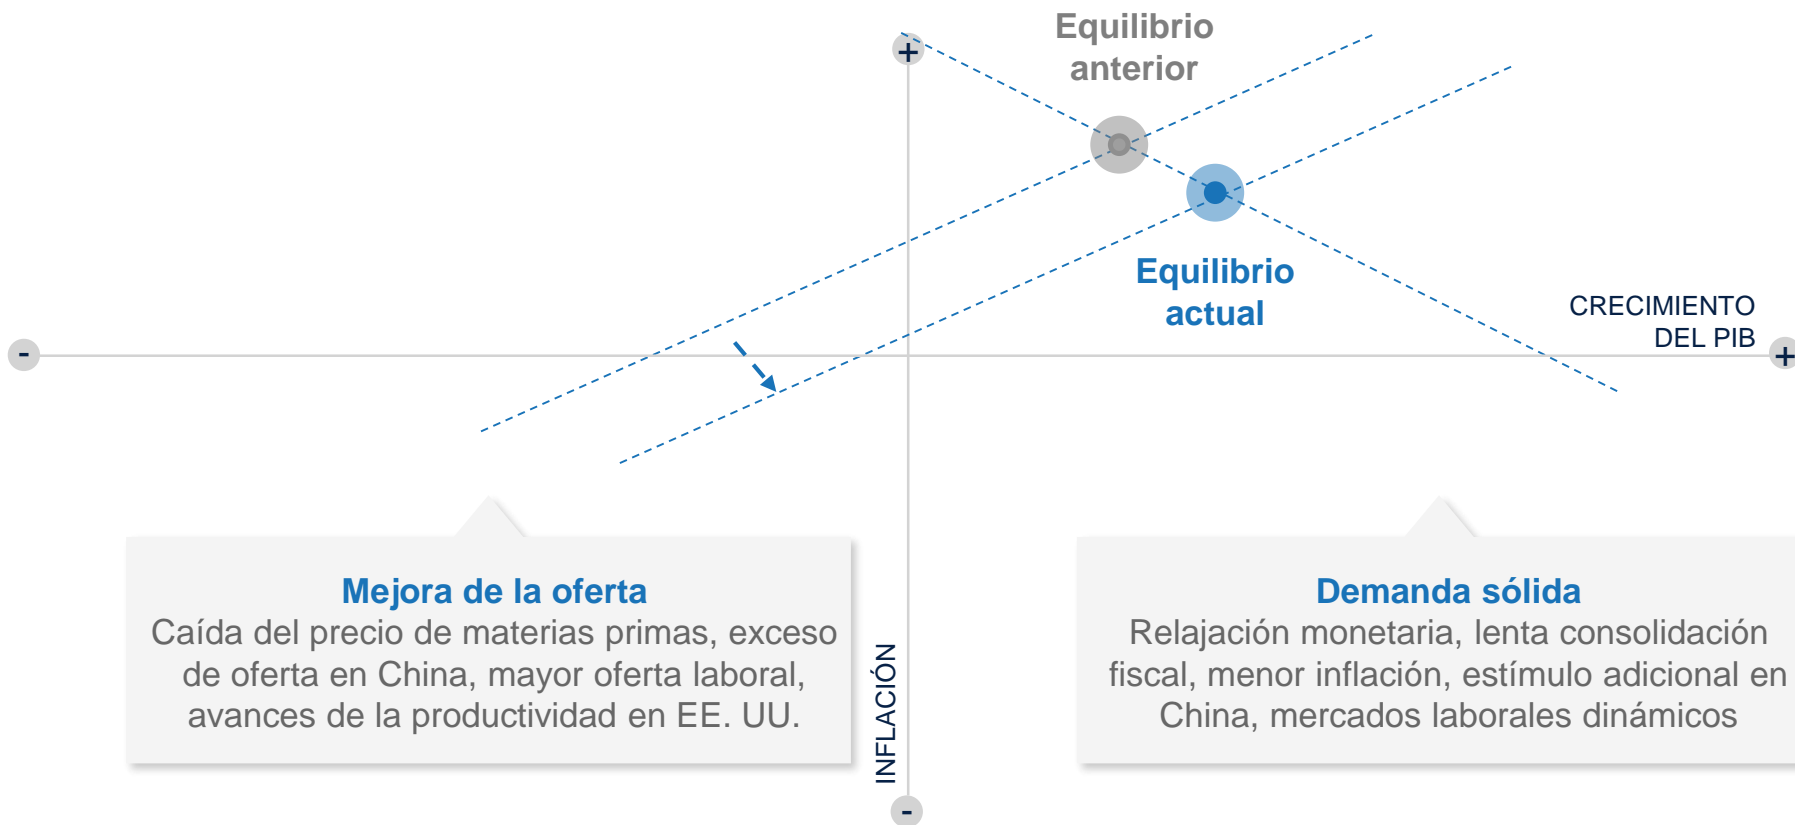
+

Equilibrio anterior

Equilibrio actual

CRECIMIENTO DEL PIB

-

+

Mejora de la oferta
Caída del precio de materias primas, exceso de oferta en China, mayor oferta laboral, avances de la productividad en EE. UU.

INFLACIÓN

Demanda sólida
Relajación monetaria, lenta consolidación fiscal, menor inflación, estímulo adicional en China, mercados laborales dinámicos

-